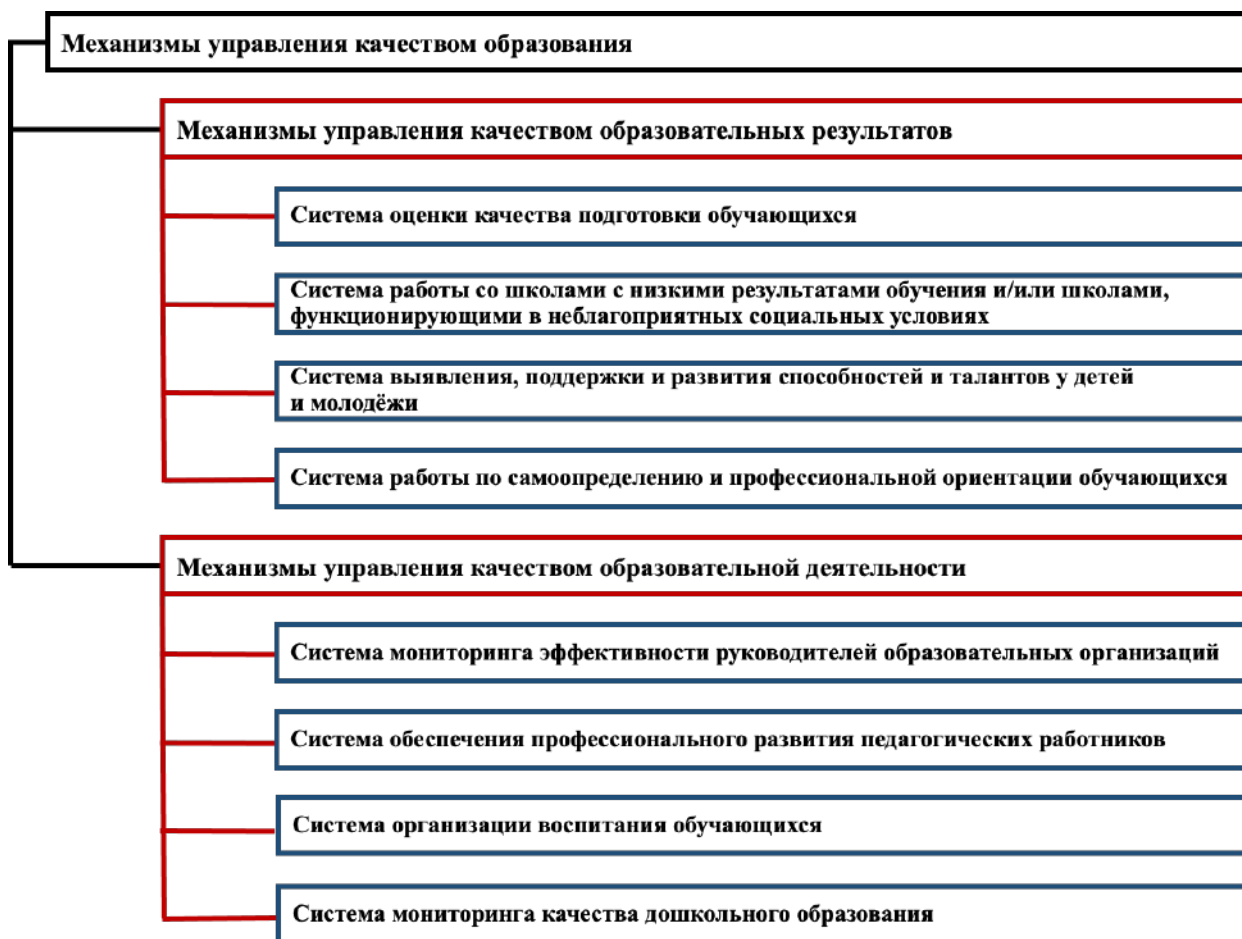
Механизмы управления качеством образования

Механизмы управления качеством образовательных результатов

Система оценки качества подготовки обучающихся

Система работы со школами с низкими результатами обучения и/или школами, функционирующими в неблагоприятных социальных условиях

Система выявления, поддержки и развития способностей и талантов у детей и молодёжи

Система работы по самоопределению и профессиональной ориентации обучающихся

Механизмы управления качеством образовательной деятельности

Система мониторинга эффективности руководителей образовательных организаций

Система обеспечения профессионального развития педагогических работников

Система организации воспитания обучающихся

Система мониторинга качества дошкольного образования